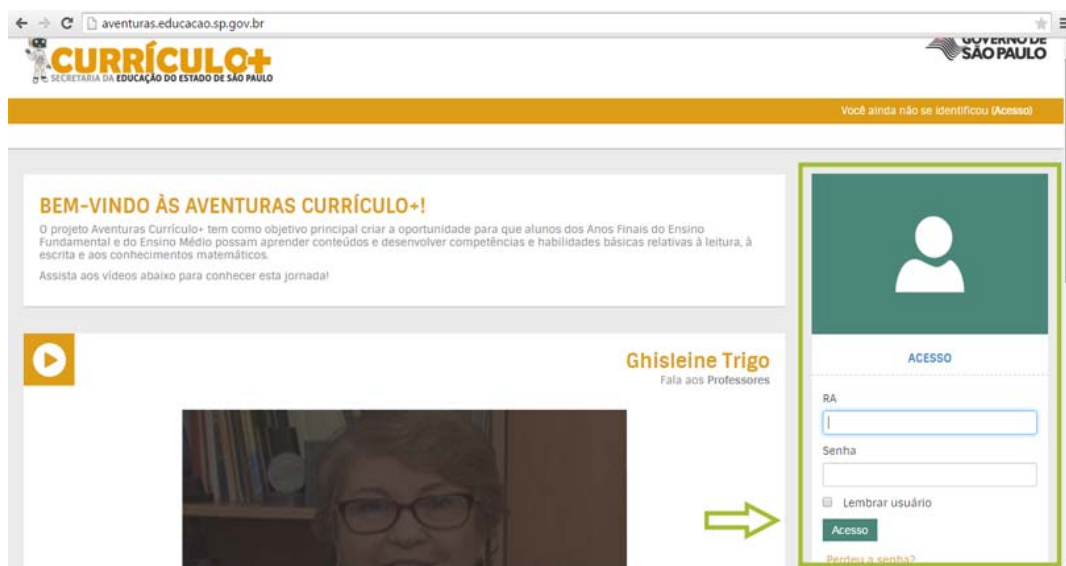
aventuras.educacao.sp.gov.br

CURRÍCULO+
SECRETARIA DA EDUCAÇÃO DO ESTADO DE SÃO PAULO

GOVERNO DE SÃO PAULO

Você ainda não se identificou (Acesso)

BEM-VINDO ÀS AVENTURAS CURRÍCULO+!

O projeto Aventuras Currículo+ tem como objetivo principal criar a oportunidade para que alunos dos Anos Finais do Ensino Fundamental e do Ensino Médio possam aprender conteúdos e desenvolver competências e habilidades básicas relativas à leitura, à escrita e aos conhecimentos matemáticos.

Assista aos vídeos abaixo para conhecer esta jornada!

Ghisleine Trigo
Fala aos Professores

ACESSO

RA

Senha

Lembrar usuário

Acesso

Perdeu a senha?